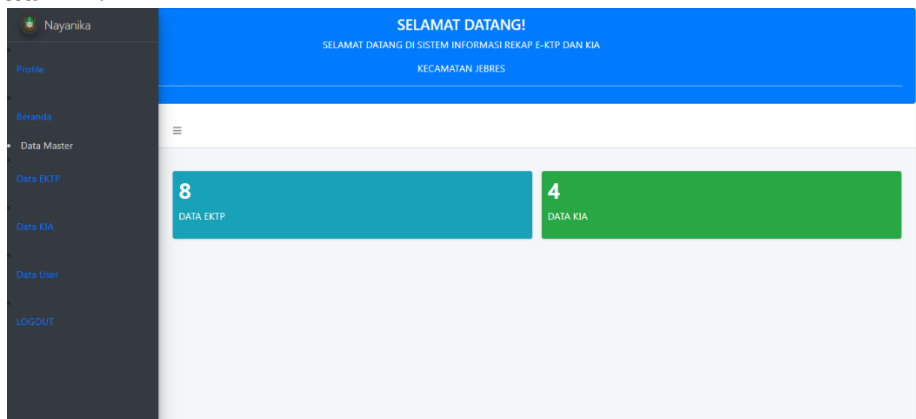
Nayanika

Profile

Beranda

Data Master

Data EKTP

Data KIA

Data User

LOGOUT

SELAMAT DATANG!

SELAMAT DATANG DI SISTEM INFORMASI REKAP E-KTP DAN KIA

KECAMATAN JEBRES

≡

8

DATA EKTP

4

DATA KIA